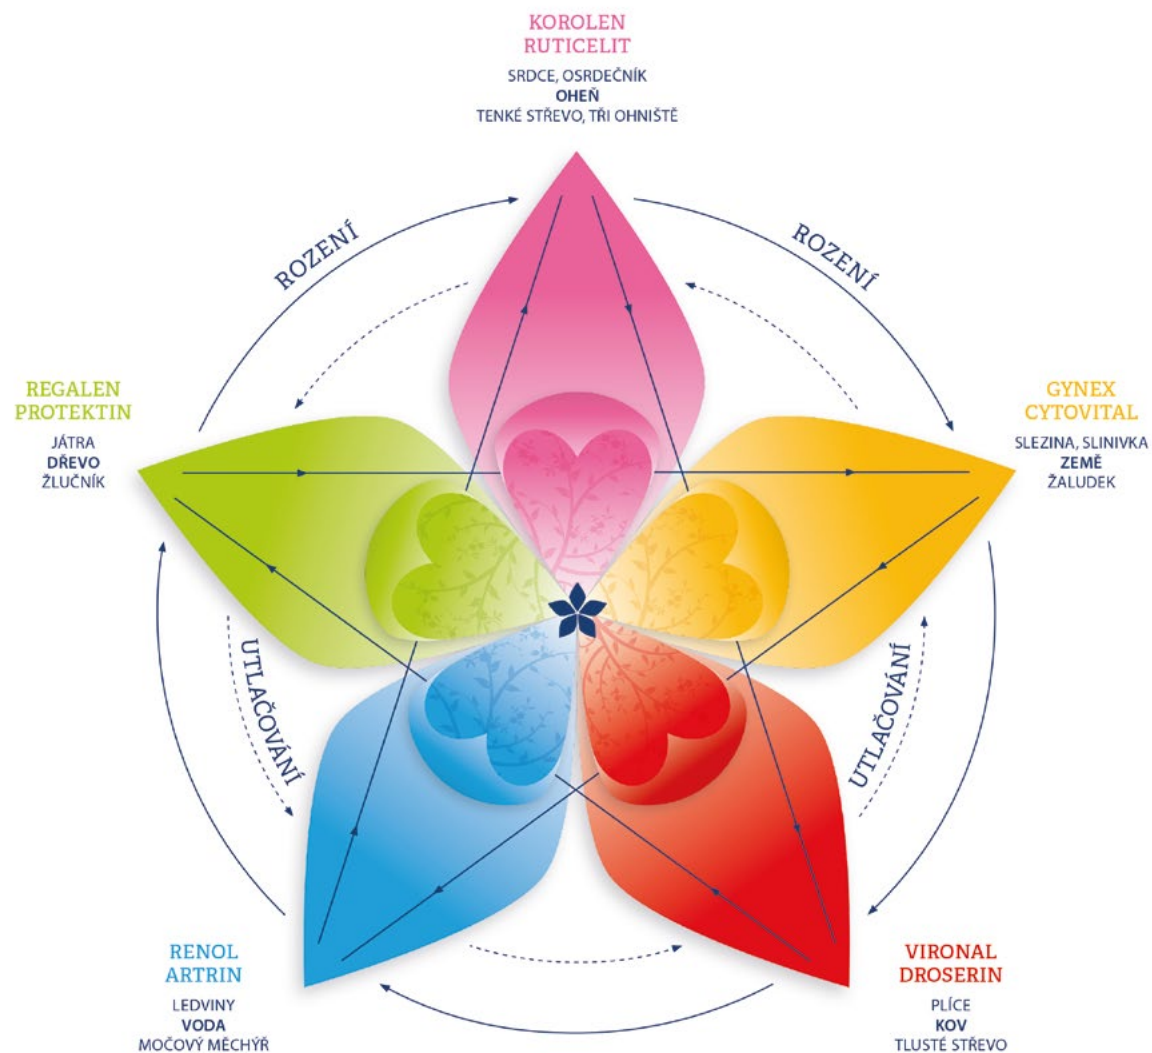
KOROLEN
RUTICELIT

SRDCE, OSRDEČNÍK
OHEŇ
TENKÉ STŘEVO, TŘI OHNIŠTĚ

ROZENÍ

ROZENÍ

REGALEN
PROTEKTIN

JÁTRA
DŘEVO
ŽLUČNÍK

GYNEX
CYTOVITAL

SLEZINA, SLINIVKA
ZEMĚ
ŽALUDEK

UTLAČOVÁNÍ

UTLAČOVÁNÍ

RENOL
ARTRIN

LEDVINY
VODA
MOČOVÝ MĚCHÝŘ

VIRONAL
DROSERIN

PLÍCE
KOV
TLUSTÉ STŘEVO